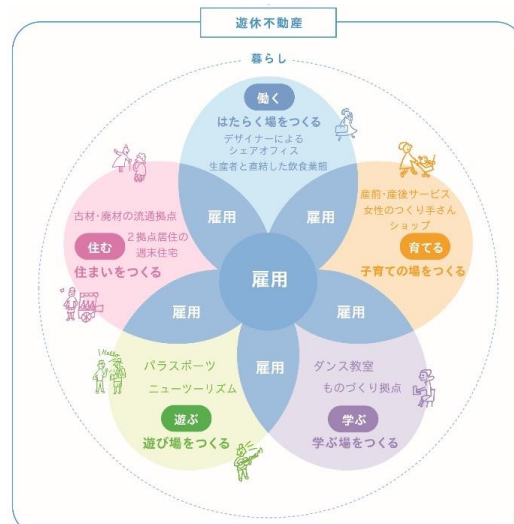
遊休不動産

暮らし

働く
はたらく場をつくる
デザイナーによる
シェアオフィス
生産者と直結した飲食業態

産前・産後サービス
女性のつくり手さん
ショップ
育てる
子育ての場をつくる

古材・廃材の流通拠点
住む
2拠点居住の
週末住宅
住まいをつくる

雇用
雇用
雇用
雇用
雇用
雇用

パラスポーツ
ニューツーリズム
遊ぶ
遊び場をつくる

ダンス教室
ものづくり拠点
学ぶ
学ぶ場をつくる